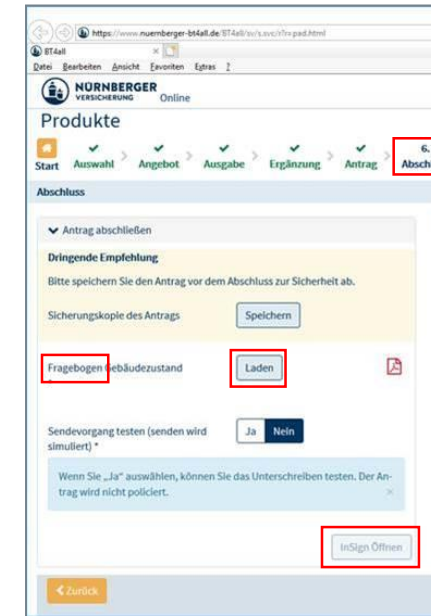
https://www.nuernberger-bt4all.de/BT4all/sv/s.svc/r?r=pad.html

BT4all

Datei Bearbeiten Ansicht Favoriten Extras ?

NÜRNBERGER VERSICHERUNG Online

Produkte

Start Auswahl Angebot Ausgabe Ergänzung Antrag 6. Absch

Abschluss

Antrag abschließen

Dringende Empfehlung

Bitte speichern Sie den Antrag vor dem Abschluss zur Sicherheit ab.

Sicherungskopie des Antrags Speichern

Fragebogen Gebäudezustand * Laden

Sendevorgang testen (senden wird simuliert) * Ja Nein

Wenn Sie „Ja" auswählen, können Sie das Unterschreiben testen. Der Antrag wird nicht policiert.

×

InSign Öffnen

Zurück